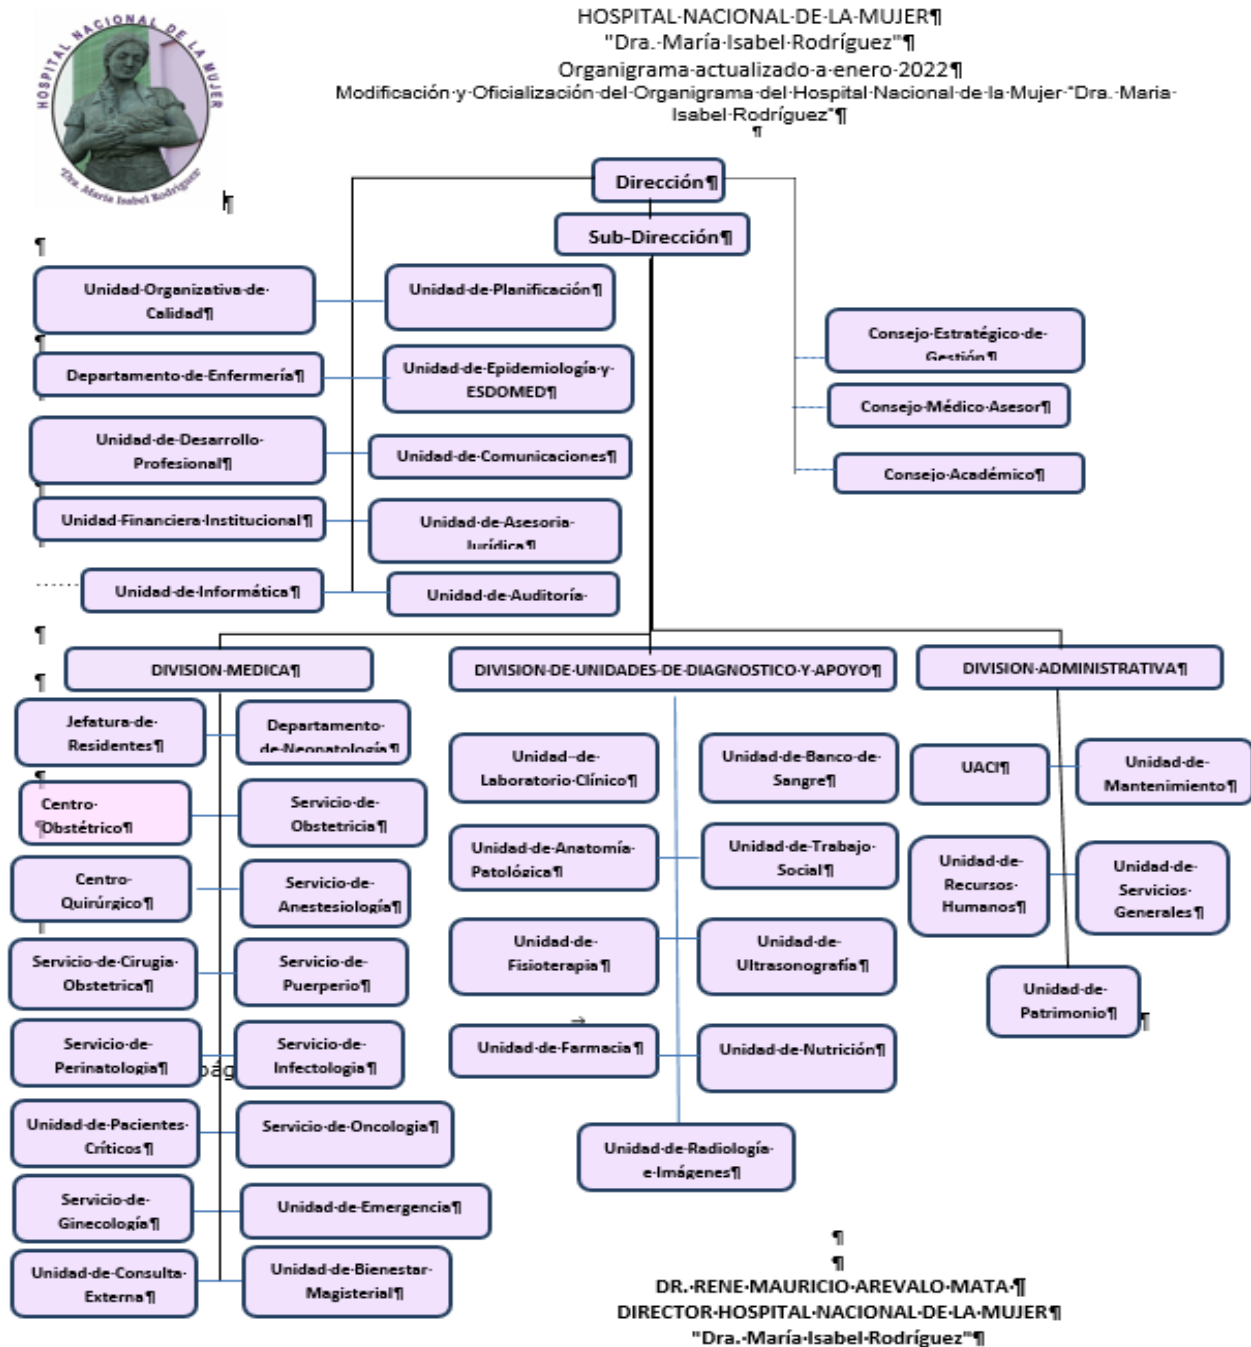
HOSPITAL·NACIONAL·DE·LA·MUJER¶
"Dra.·María·Isabel·Rodríguez"¶
Organigrama·actualizado·a·enero·2022¶
Modificación·y·Oficialización·del·Organigrama·del·Hospital·Nacional·de·la·Mujer·"Dra.·Maria·Isabel·Rodríguez"¶

HOSPITAL NACIONAL DE LA MUJER
"Dra. María Isabel Rodríguez"

Dirección¶
Sub-Dirección¶

Unidad·Organizativa·de·Calidad¶
Unidad·de·Planificación¶
Departamento·de·Enfermería¶
Unidad·de·Epidemiología·y·ESDOMED¶
Unidad·de·Desarrollo·Profesional¶
Unidad·de·Comunicaciones¶
Unidad·Financiera·Institucional¶
Unidad·de·Asesoría·Jurídica¶
Unidad·de·Informática¶
Unidad·de·Auditoría·

Consejo·Estratégico·de·Gestión¶
Consejo·Médico·Asesor¶
Consejo·Académico¶

DIVISION·MEDICA¶
DIVISION·DE·UNIDADES·DE·DIAGNOSTICO·Y·APOYO¶
DIVISION·ADMINISTRATIVA¶

Jefatura·de·Residentes¶
Departamento·de·Neonatología¶
Centro·Obstétrico¶
Servicio·de·Obstetricia¶
Centro·Quirúrgico¶
Servicio·de·Anestesiología¶
Servicio·de·Cirugía·Obstetrica¶
Servicio·de·Puerperio¶
Servicio·de·Perinatología¶
Servicio·de·Infectología¶
Unidad·de·Pacientes·Críticos¶
Servicio·de·Oncología¶
Servicio·de·Ginecología¶
Unidad·de·Emergencia¶
Unidad·de·Consulta·Externa¶
Unidad·de·Bienestar·Magisterial¶

Unidad·de·Laboratorio·Clínico¶
Unidad·de·Banco·de·Sangre¶
Unidad·de·Anatomía·Patológica¶
Unidad·de·Trabajo·Social¶
Unidad·de·Fisioterapia¶
Unidad·de·Ultrasonografía¶
Unidad·de·Farmacia¶
Unidad·de·Nutrición¶
Unidad·de·Radiología·e·Imágenes¶

UACI¶
Unidad·de·Mantenimiento¶
Unidad·de·Recursos·Humanos¶
Unidad·de·Servicios·Generales¶
Unidad·de·Patrimonio¶

DR.·RENE·MAURICIO·AREVALO·MATA·¶
DIRECTOR·HOSPITAL·NACIONAL·DE·LA·MUJER¶
"Dra.·María·Isabel·Rodríguez"¶